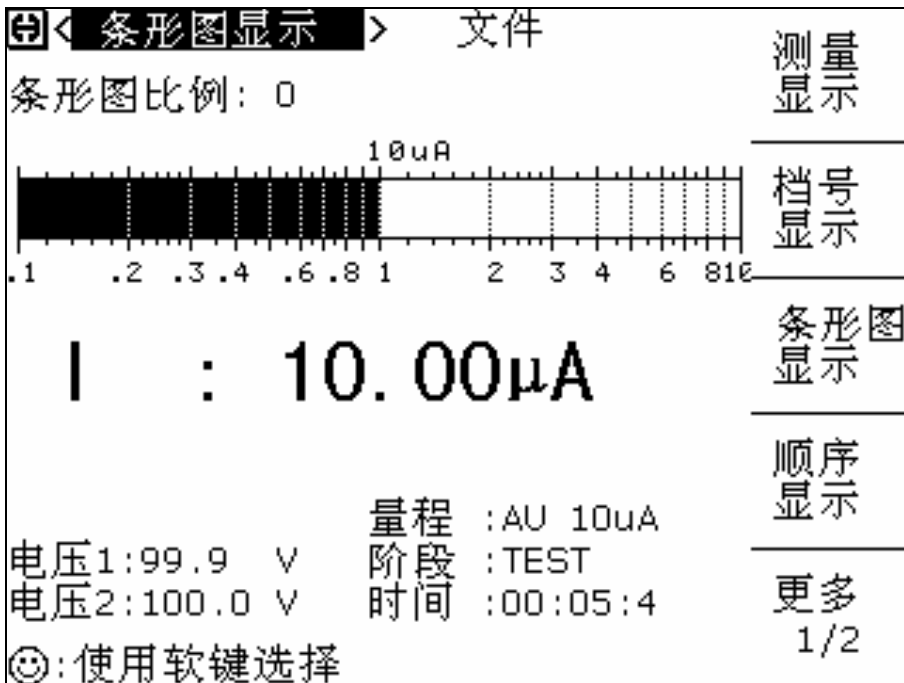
< 条形图显示 > 文件

条形图比例: 0

10uA

.1 .2 .3 .4 .6 .8 1 2 3 4 6 8 10

I : 10.00μA

量程 :AU 10uA
电压1:99.9 V 阶段 :TEST
电压2:100.0 V 时间 :00:05:4

☺:使用软键选择

测量
显示

档号
显示

条形图
显示

顺序
显示

更多
1/2